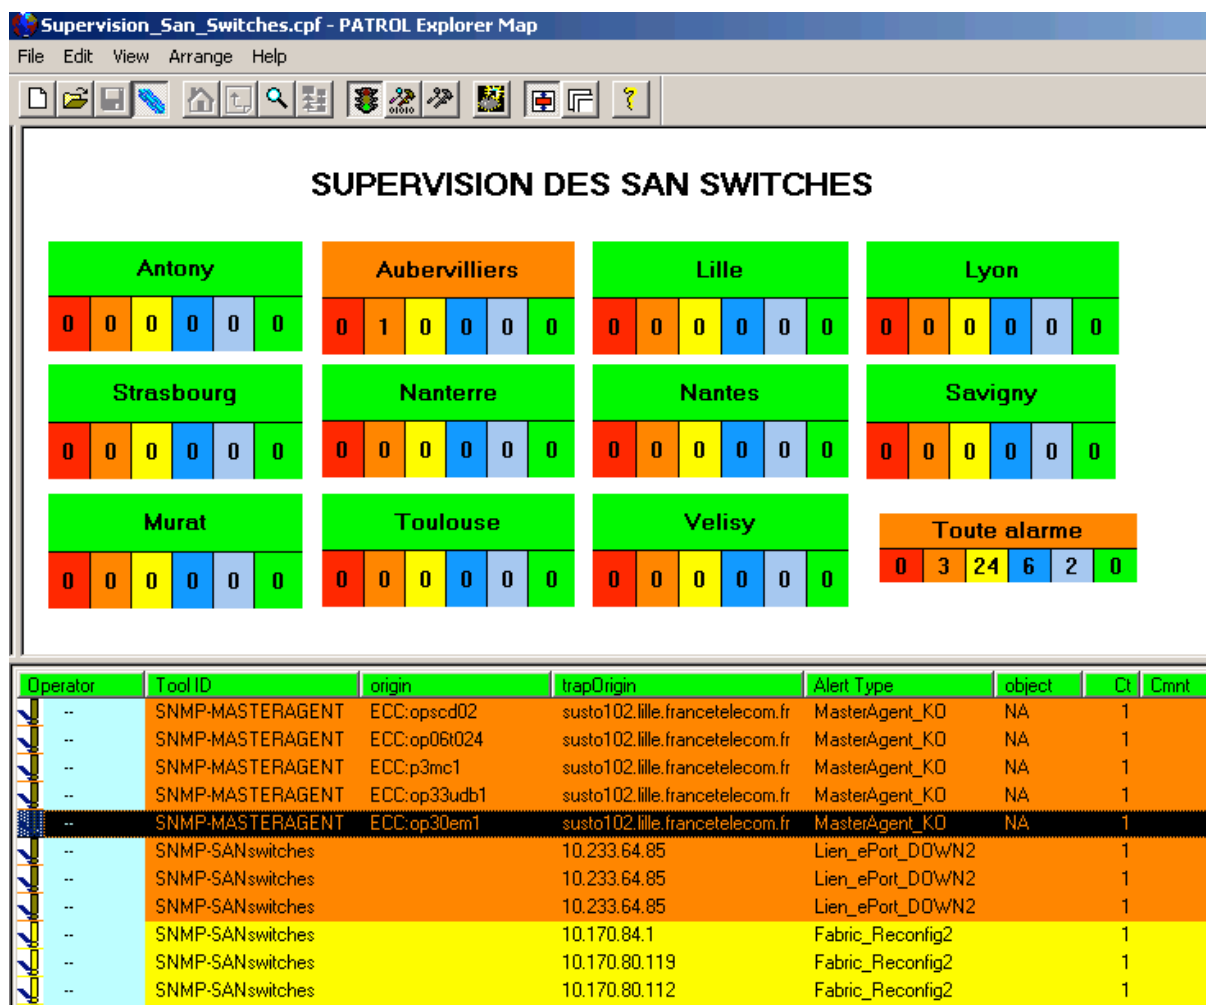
Supervision_San_Switches.cpf - PATROL Explorer Map

File Edit View Arrange Help

SUPERVISION DES SAN SWITCHES

| Antony | | | | | |
|---|---|---|---|---|---|
| 0 | 0 | 0 | 0 | 0 | 0 |

| Aubervilliers | | | | | |
|---|---|---|---|---|---|
| 0 | 1 | 0 | 0 | 0 | 0 |

| Lille | | | | | |
|---|---|---|---|---|---|
| 0 | 0 | 0 | 0 | 0 | 0 |

| Lyon | | | | | |
|---|---|---|---|---|---|
| 0 | 0 | 0 | 0 | 0 | 0 |

| Strasbourg | | | | | |
|---|---|---|---|---|---|
| 0 | 0 | 0 | 0 | 0 | 0 |

| Nanterre | | | | | |
|---|---|---|---|---|---|
| 0 | 0 | 0 | 0 | 0 | 0 |

| Nantes | | | | | |
|---|---|---|---|---|---|
| 0 | 0 | 0 | 0 | 0 | 0 |

| Savigny | | | | | |
|---|---|---|---|---|---|
| 0 | 0 | 0 | 0 | 0 | 0 |

| Murat | | | | | |
|---|---|---|---|---|---|
| 0 | 0 | 0 | 0 | 0 | 0 |

| Toulouse | | | | | |
|---|---|---|---|---|---|
| 0 | 0 | 0 | 0 | 0 | 0 |

| Velisy | | | | | |
|---|---|---|---|---|---|
| 0 | 0 | 0 | 0 | 0 | 0 |

| Toute alarme | | | | | |
|---|---|---|---|---|---|
| 0 | 3 | 24 | 6 | 2 | 0 |

| Operator | Tool ID | origin | trapOrigin | Alert Type | object | Ct | Cmnt |
|---|---|---|---|---|---|---|---|
| -- | SNMP-MASTERAGENT | ECC:opscd02 | susto102.lille.francetelecom.fr | MasterAgent_KO | NA | 1 | |
| -- | SNMP-MASTERAGENT | ECC:op06t024 | susto102.lille.francetelecom.fr | MasterAgent_KO | NA | 1 | |
| -- | SNMP-MASTERAGENT | ECC:p3mc1 | susto102.lille.francetelecom.fr | MasterAgent_KO | NA | 1 | |
| -- | SNMP-MASTERAGENT | ECC:op33udb1 | susto102.lille.francetelecom.fr | MasterAgent_KO | NA | 1 | |
| -- | SNMP-MASTERAGENT | ECC:op30em1 | susto102.lille.francetelecom.fr | MasterAgent_KO | NA | 1 | |
| -- | SNMP-SANswitches | | 10.233.64.85 | Lien_ePort_DOWN2 | | 1 | |
| -- | SNMP-SANswitches | | 10.233.64.85 | Lien_ePort_DOWN2 | | 1 | |
| -- | SNMP-SANswitches | | 10.233.64.85 | Lien_ePort_DOWN2 | | 1 | |
| -- | SNMP-SANswitches | | 10.170.84.1 | Fabric_Reconfig2 | | 1 | |
| -- | SNMP-SANswitches | | 10.170.80.119 | Fabric_Reconfig2 | | 1 | |
| -- | SNMP-SANswitches | | 10.170.80.112 | Fabric_Reconfig2 | | 1 | |